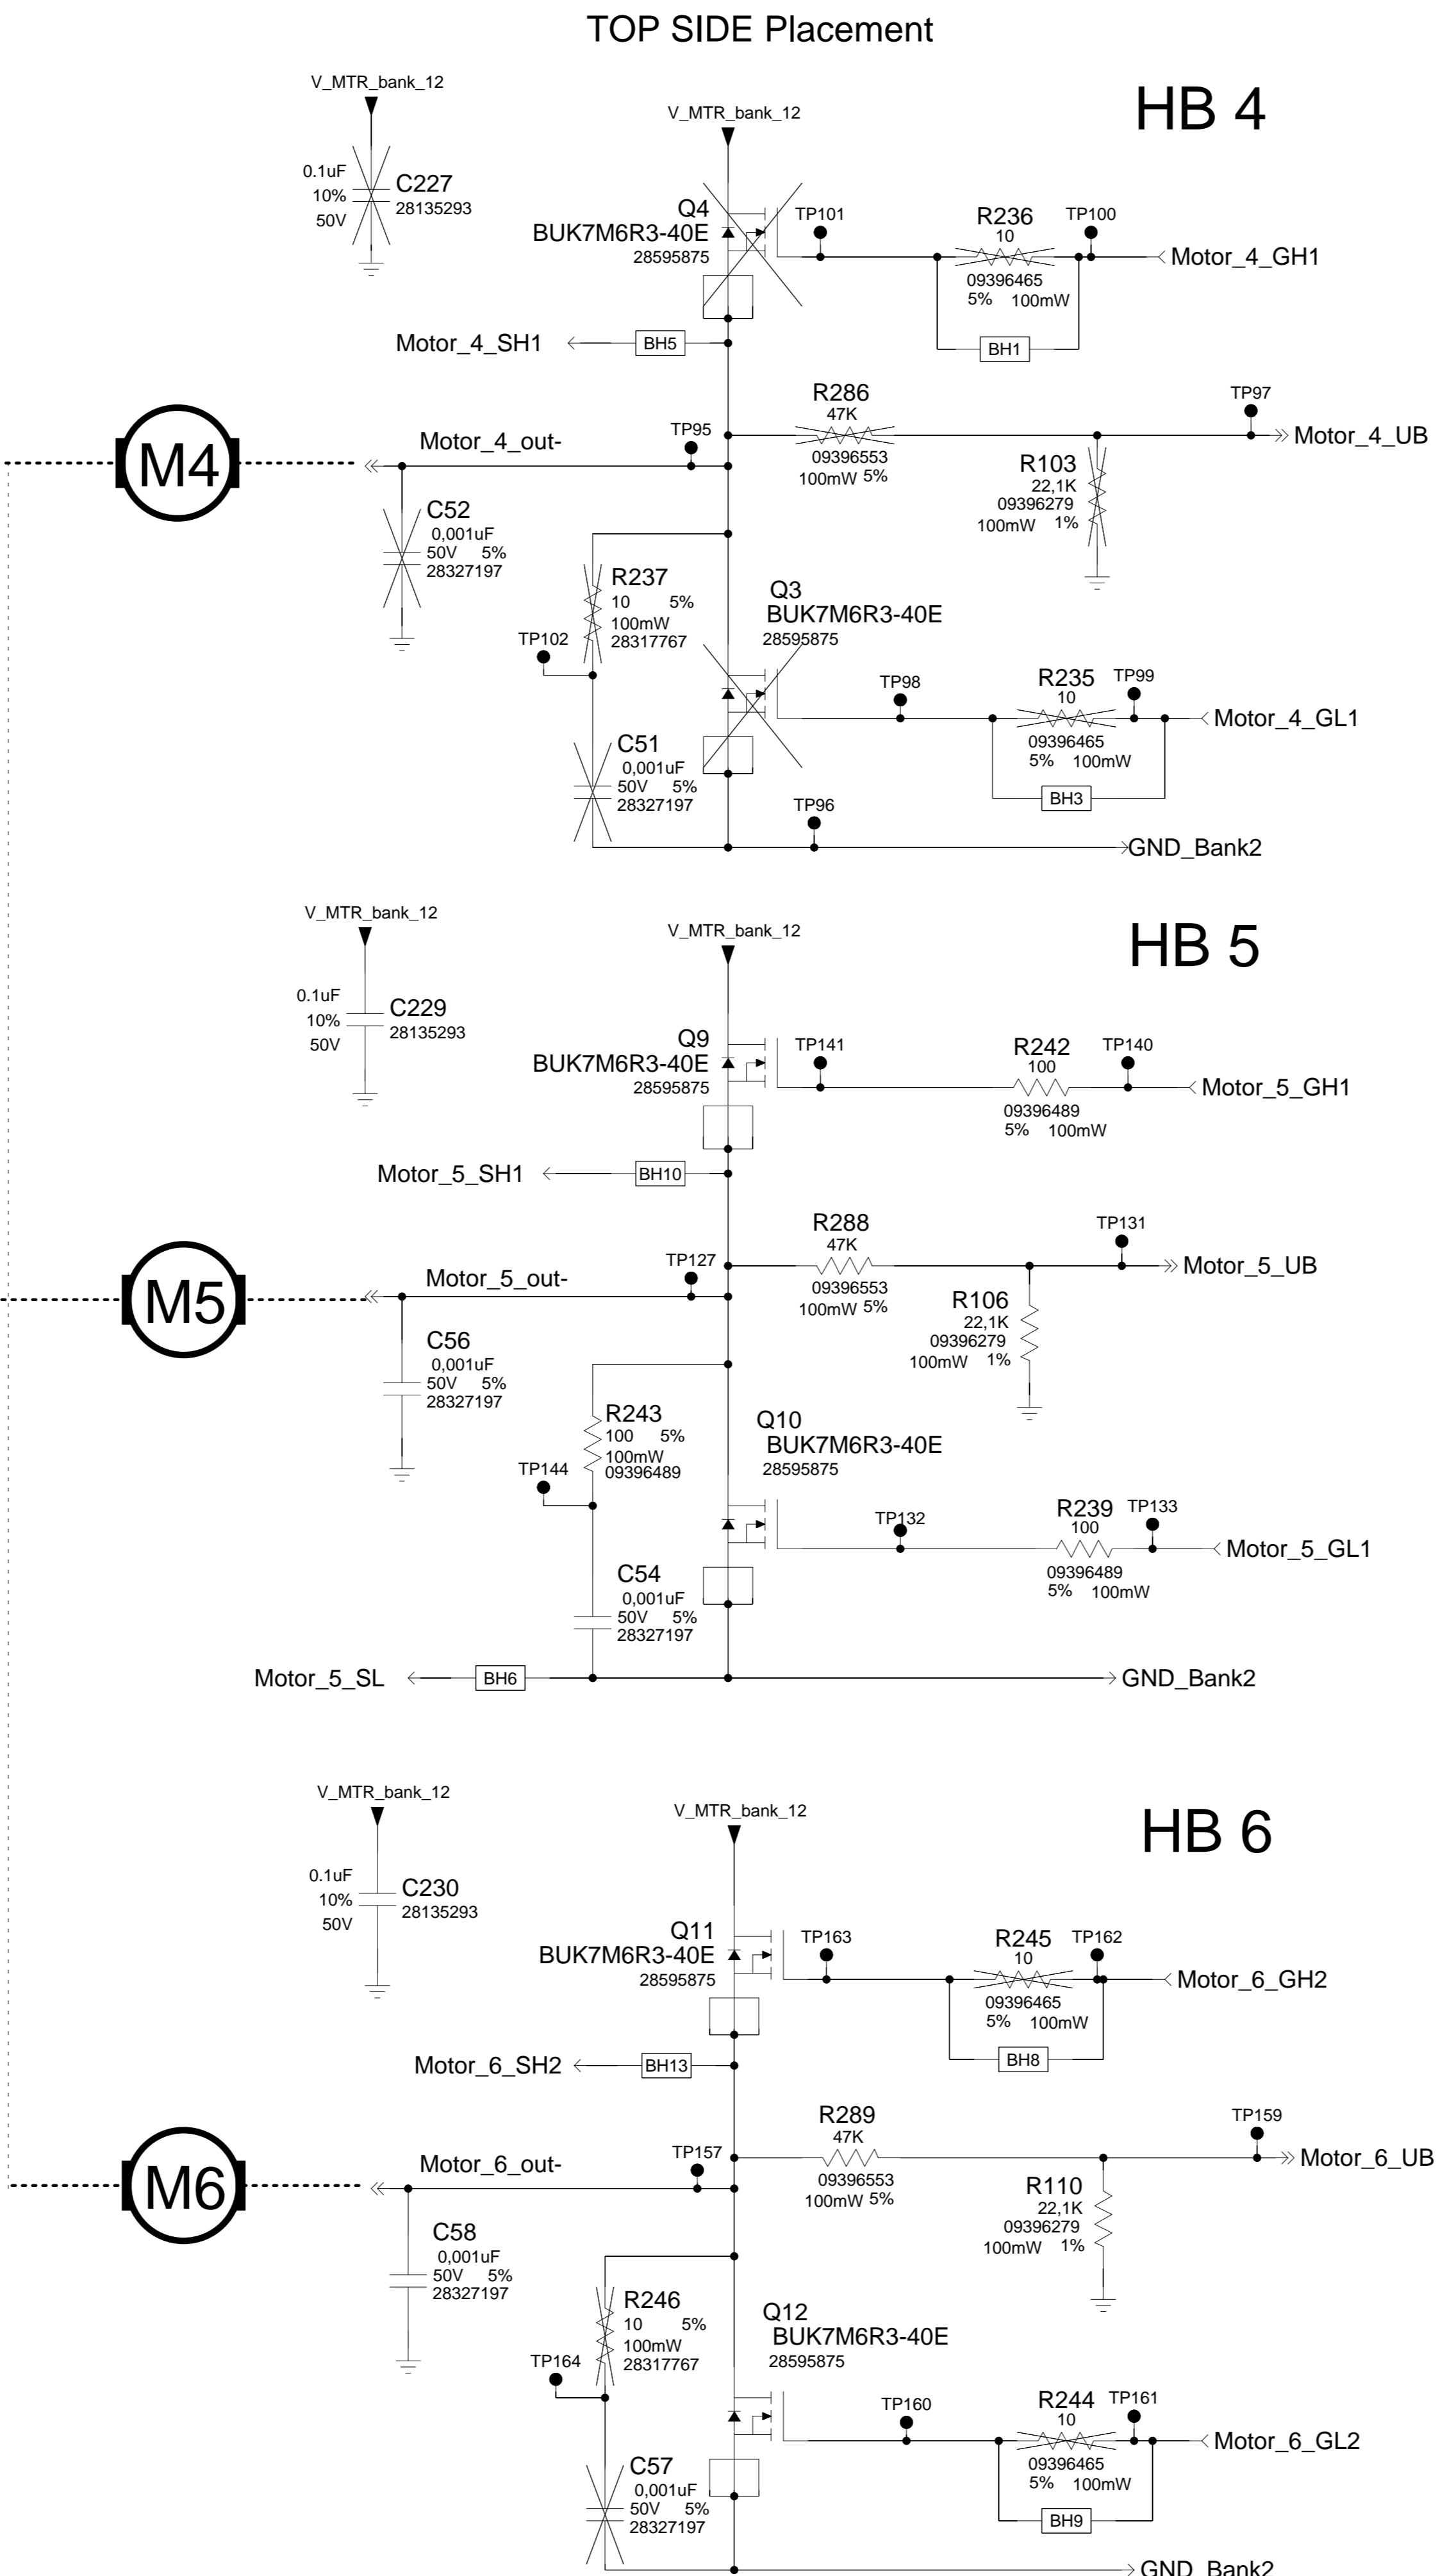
TOP SIDE Placement

HB 4

V_MTR_bank_12
0.1uF
10%
50V
C227
28135293

V_MTR_bank_12
Q4
BUK7M6R3-40E
28595875
TP101
R236
10
TP100
09396465
5% 100mW
Motor_4_GH1
BH1
Motor_4_SH1
BH5
R286
47K
TP97
09396553
100mW 5%
Motor_4_out-
TP95
Motor_4_UB
M4
R103
22,1K
09396279
100mW 1%
C52
0,001uF
50V 5%
28327197
R237
10 5%
100mW
28317767
Q3
BUK7M6R3-40E
28595875
TP102
TP98
R235
10
TP99
Motor_4_GL1
09396465
5% 100mW
C51
0,001uF
50V 5%
28327197
BH3
TP96
GND_Bank2

HB 5

V_MTR_bank_12
0.1uF
10%
50V
C229
28135293
V_MTR_bank_12
Q9
BUK7M6R3-40E
28595875
TP141
R242
100
TP140
Motor_5_GH1
09396489
5% 100mW
Motor_5_SH1
BH10
R288
47K
TP131
TP127
Motor_5_UB
09396553
100mW 5%
Motor_5_out-
M5
R106
22,1K
09396279
100mW 1%
C56
0,001uF
50V 5%
28327197
R243
100 5%
100mW
09396489
Q10
BUK7M6R3-40E
28595875
TP144
R239
TP133
TP132
100
Motor_5_GL1
09396489
5% 100mW
C54
0,001uF
50V 5%
28327197
Motor_5_SL
BH6
GND_Bank2

HB 6

V_MTR_bank_12
0.1uF
10%
50V
C230
28135293
V_MTR_bank_12
Q11
BUK7M6R3-40E
28595875
TP163
R245
10
TP162
Motor_6_GH2
09396465
5% 100mW
BH8
Motor_6_SH2
BH13
R289
47K
TP159
TP157
Motor_6_out-
09396553
100mW 5%
Motor_6_UB
M6
R110
22,1K
09396279
100mW 1%
C58
0,001uF
50V 5%
28327197
R246
10 5%
100mW
28317767
Q12
BUK7M6R3-40E
28595875
TP164
TP160
R244
10
TP161
Motor_6_GL2
09396465
5% 100mW
C57
0,001uF
50V 5%
28327197
BH9
GND_Bank2